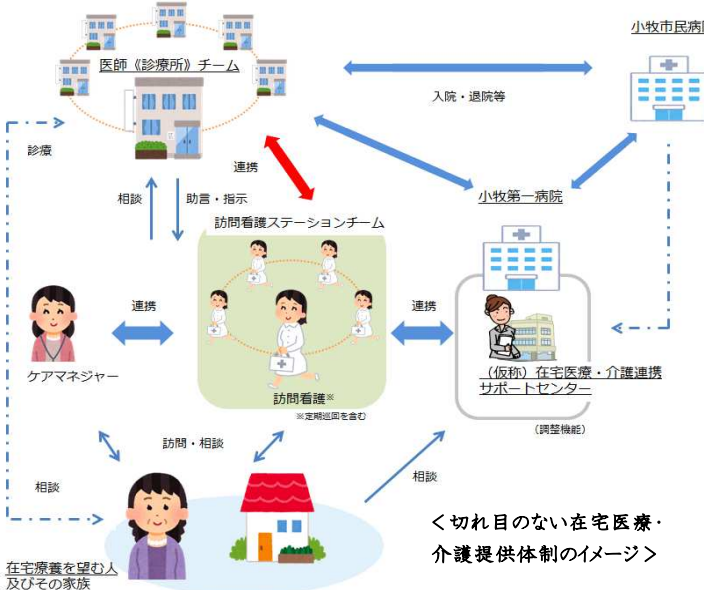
医師《診療所》チーム

小牧市民病院

入院・退院等

診療

連携

相談

助言・指示

小牧第一病院

訪問看護ステーションチーム

連携

連携

ケアマネジャー

訪問看護※

※定期巡回を含む

（仮称）在宅医療・介護連携サポートセンター

（調整機能）

訪問・相談

相談

相談

在宅療養を望む人及びその家族

＜切れ目のない在宅医療・介護提供体制のイメージ＞